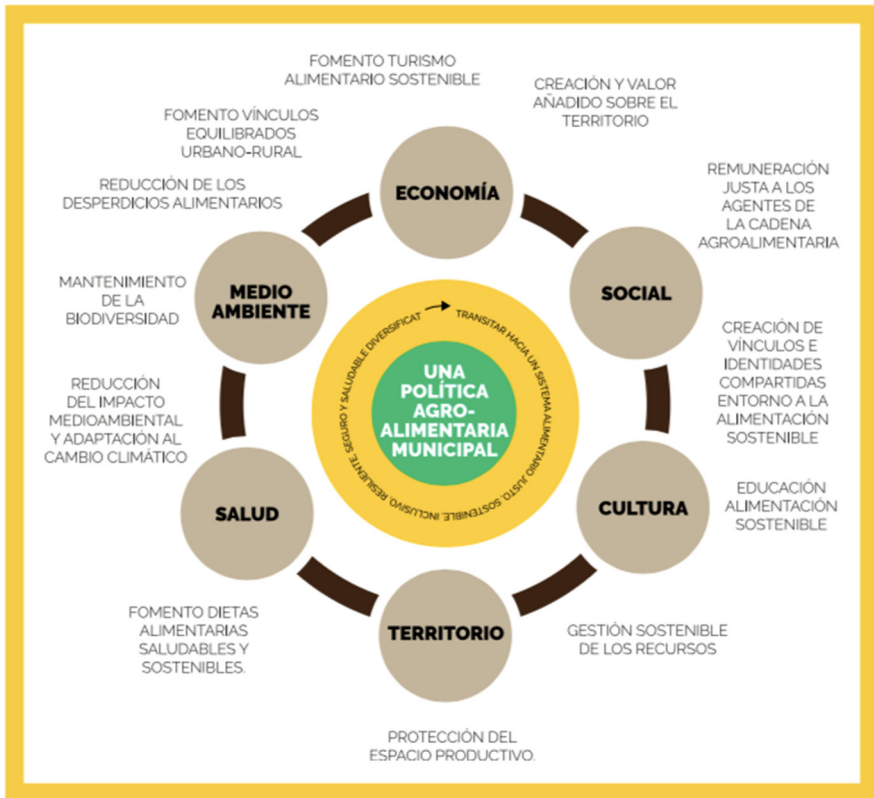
FOMENTO TURISMO ALIMENTARIO SOSTENIBLE

CREACIÓN Y VALOR AÑADIDO SOBRE EL TERRITORIO

FOMENTO VÍNCULOS EQUILIBRADOS URBANO-RURAL

REDUCCIÓN DE LOS DESPERDICIOS ALIMENTARIOS

ECONOMÍA

REMUNERACIÓN JUSTA A LOS AGENTES DE LA CADENA AGROALIMENTARIA

MANTENIMIENTO DE LA BIODIVERSIDAD

MEDIO AMBIENTE

SOCIAL

TRANSITAR HACIA UN SISTEMA ALIMENTARIO JUSTO, SOSTENIBLE, INCLUSIVO, RESILIENTE, SEGURO Y SALUDABLE DIVERSIFICAT

UNA POLÍTICA AGRO-ALIMENTARIA MUNICIPAL

CREACIÓN DE VÍNCULOS E IDENTIDADES COMPARTIDAS ENTORNO A LA ALIMENTACIÓN SOSTENIBLE

REDUCCIÓN DEL IMPACTO MEDIOAMBIENTAL Y ADAPTACIÓN AL CAMBIO CLIMÁTICO

SALUD

CULTURA

EDUCACIÓN ALIMENTACIÓN SOSTENIBLE

FOMENTO DIETAS ALIMENTARIAS SALUDABLES Y SOSTENIBLES.

TERRITORIO

GESTIÓN SOSTENIBLE DE LOS RECURSOS

PROTECCIÓN DEL ESPACIO PRODUCTIVO.